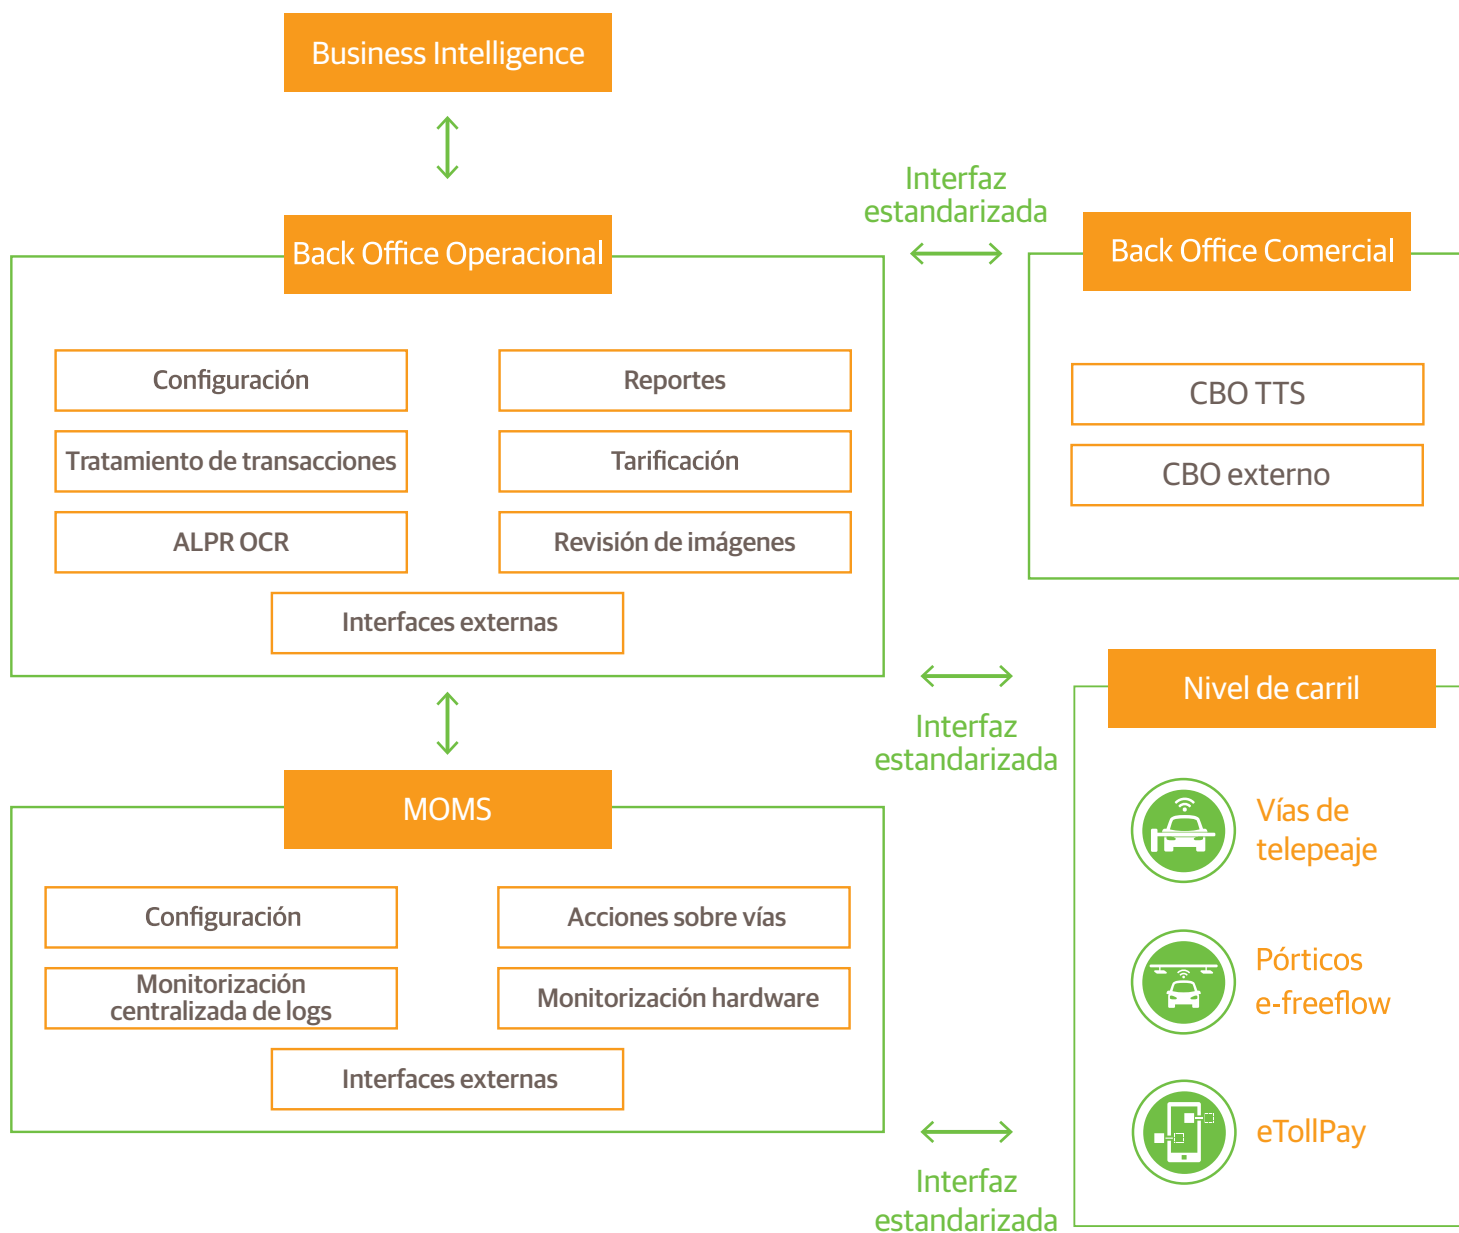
Business Intelligence

Interfaz estandarizada

Back Office Operacional

Configuración

Reportes

Tratamiento de transacciones

Tarificación

ALPR OCR

Revisión de imágenes

Interfaces externas

Back Office Comercial

CBO TTS

CBO externo

Interfaz estandarizada

Nivel de carril

Vías de telepeaje

Pórticos e-freeflow

eTollPay

MOMS

Configuración

Acciones sobre vías

Monitorización centralizada de logs

Monitorización hardware

Interfaces externas

Interfaz estandarizada